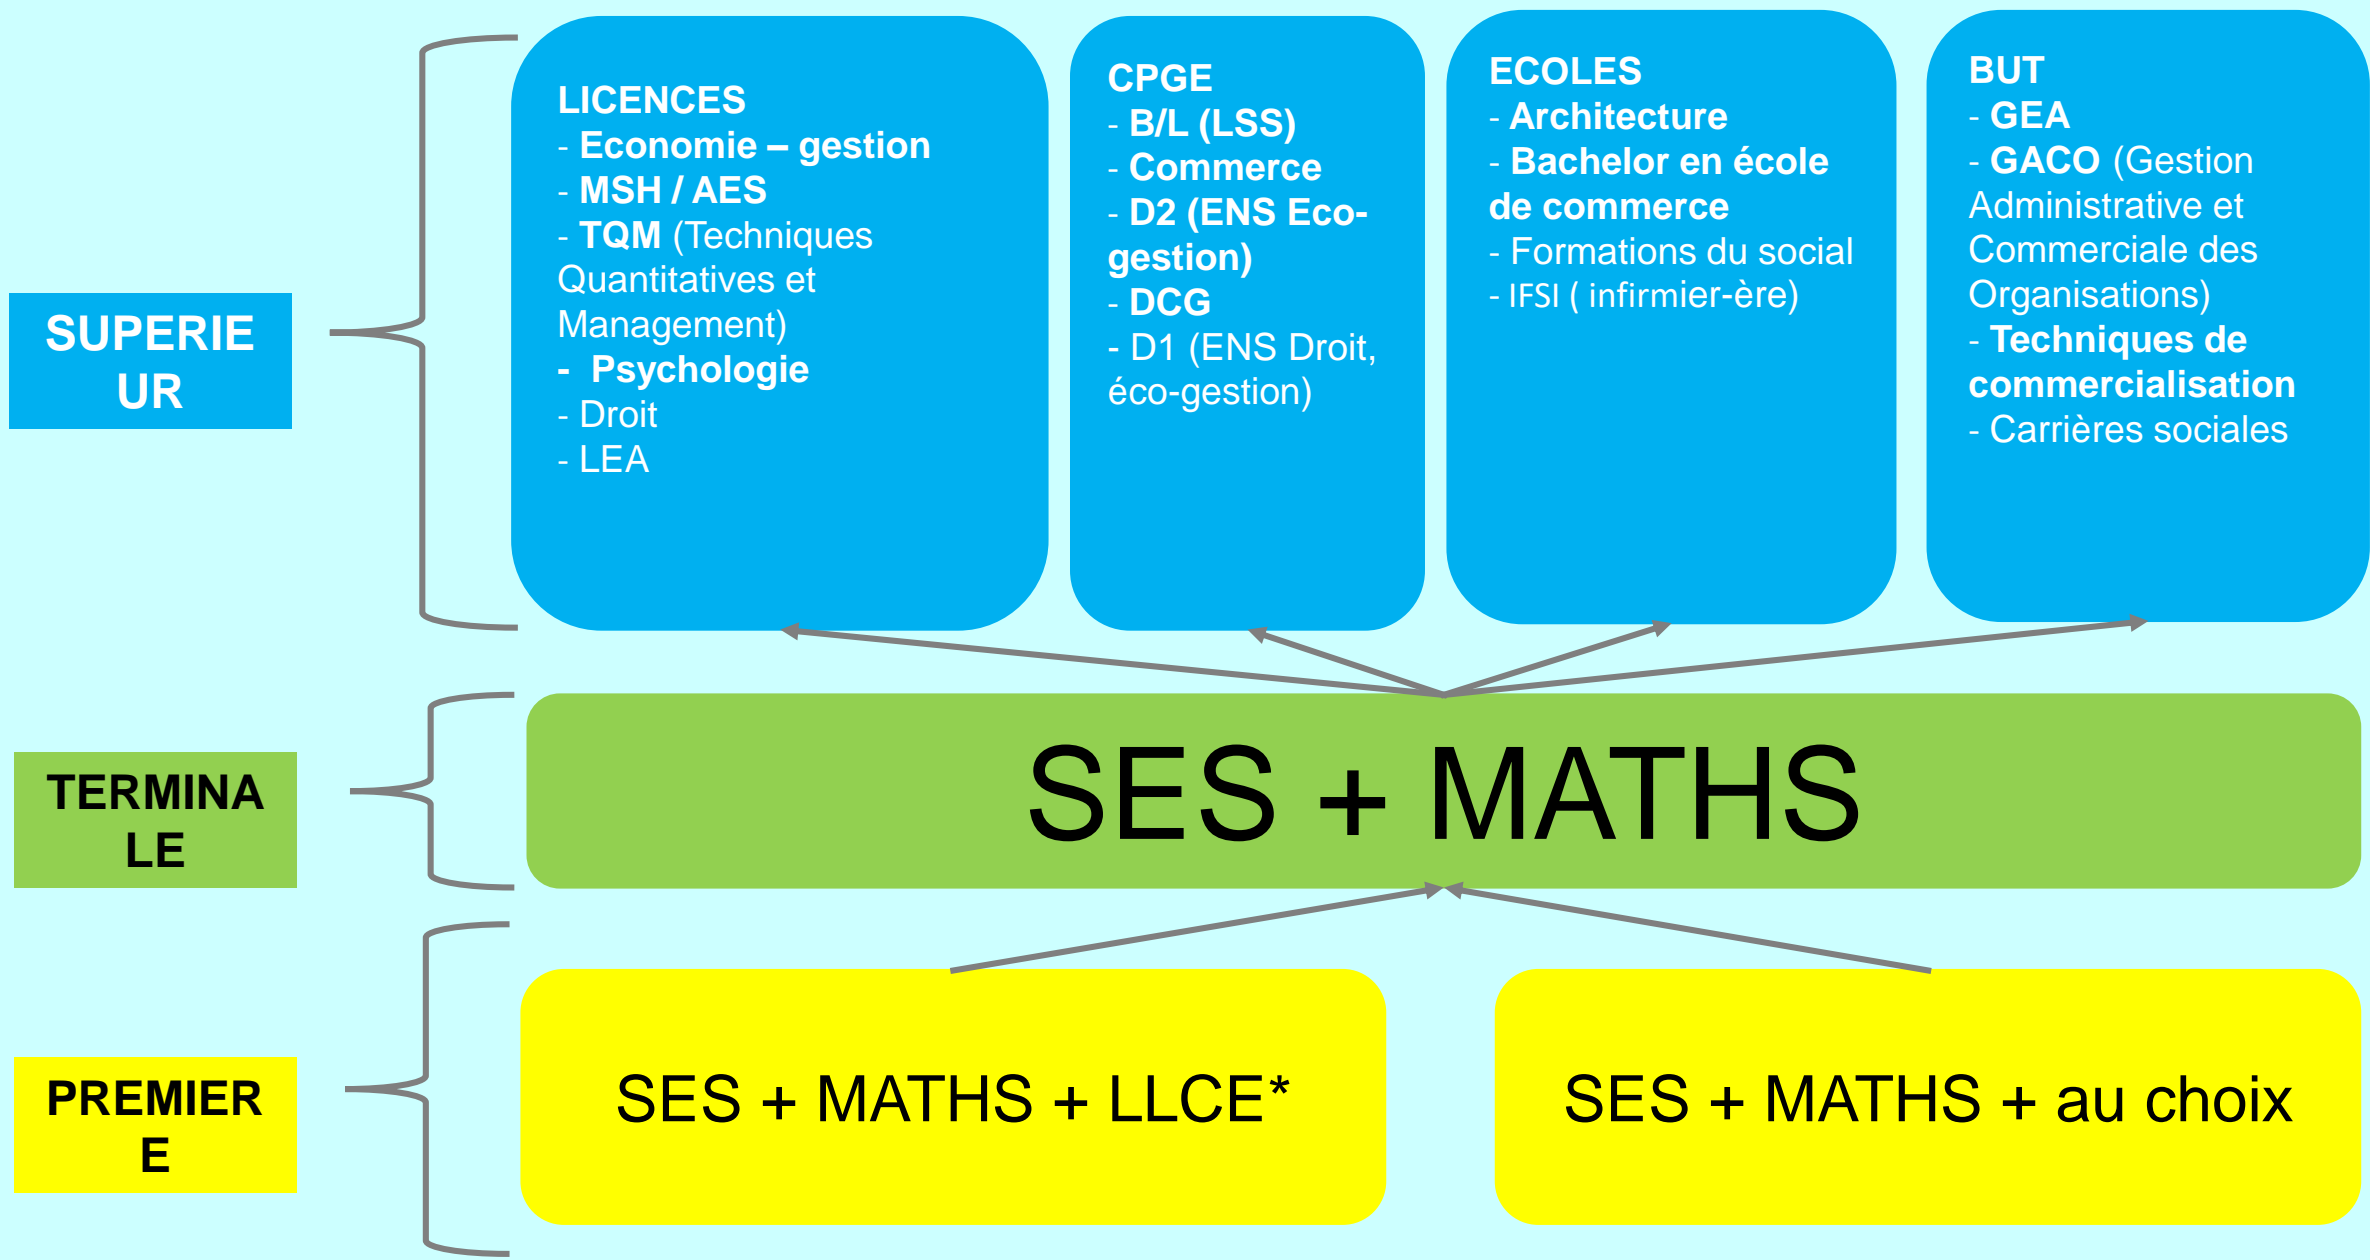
SUPERIEUR

LICENCES
- Economie – gestion
- MSH / AES
- TQM (Techniques Quantitatives et Management)
- Psychologie
- Droit
- LEA

CPGE
- B/L (LSS)
- Commerce
- D2 (ENS Eco-gestion)
- DCG
- D1 (ENS Droit, éco-gestion)

ECOLES
- Architecture
- Bachelor en école de commerce
- Formations du social
- IFSI ( infirmier-ère)

BUT
- GEA
- GACO (Gestion Administrative et Commerciale des Organisations)
- Techniques de commercialisation
- Carrières sociales

TERMINALE

SES + MATHS

PREMIERE

SES + MATHS + LLCE*

SES + MATHS + au choix